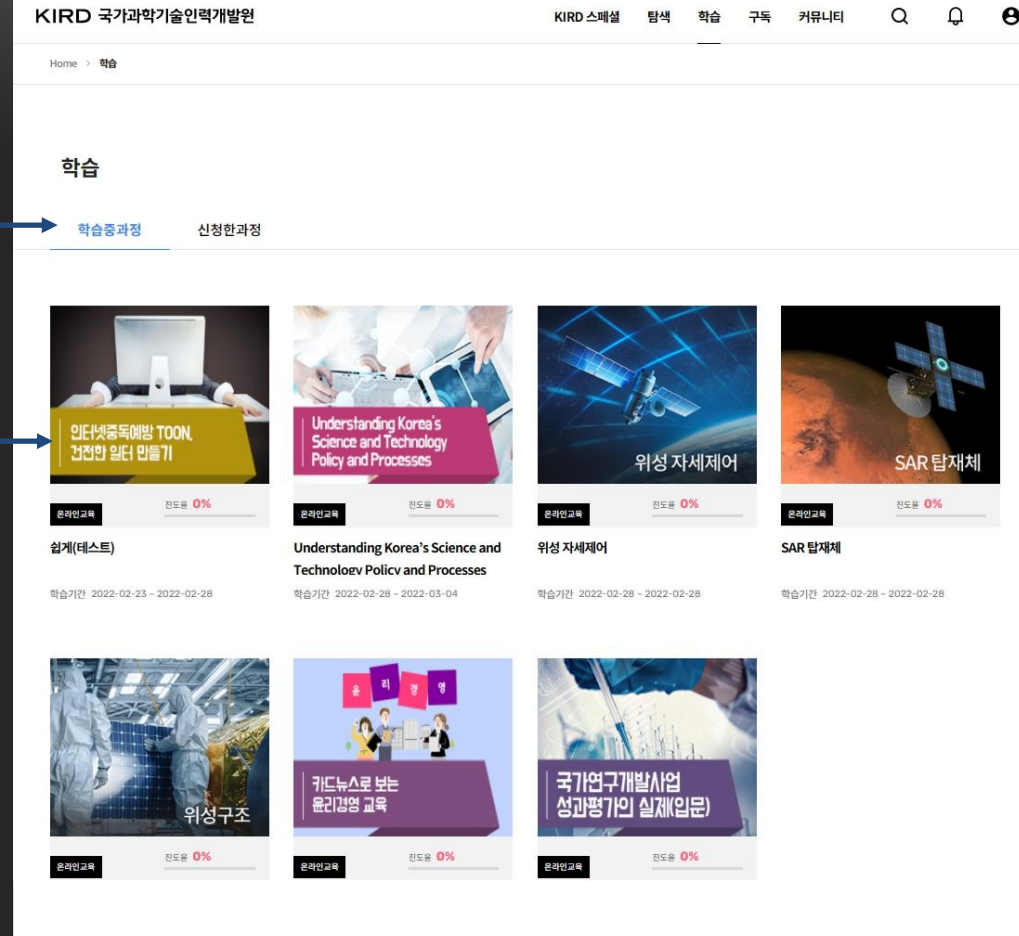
KIRD 국가과학기술인력개발원

KIRD 스페셜 탐색 학습 구독 커뮤니티

Home > 학습

학습

학습중과정 신청한과정

인터넷중독예방 TOON, 건전한 일터 만들기

온라인교육 진도율 0%

쉽게(테스트)

학습기간 2022-02-23 - 2022-02-28

Understanding Korea's Science and Technology Policy and Processes

온라인교육 진도율 0%

Understanding Korea's Science and Technology Policy and Processes

학습기간 2022-02-28 - 2022-03-04

위성 자세제어

온라인교육 진도율 0%

위성 자세제어

학습기간 2022-02-28 - 2022-02-28

SAR 탑재체

온라인교육 진도율 0%

SAR 탑재체

학습기간 2022-02-28 - 2022-02-28

위성구조

온라인교육 진도율 0%

윤 리 경 영

카드뉴스로 보는 윤리경영 교육

온라인교육 진도율 0%

국가연구개발사업 성과평가의 실제(입문)

온라인교육 진도율 0%